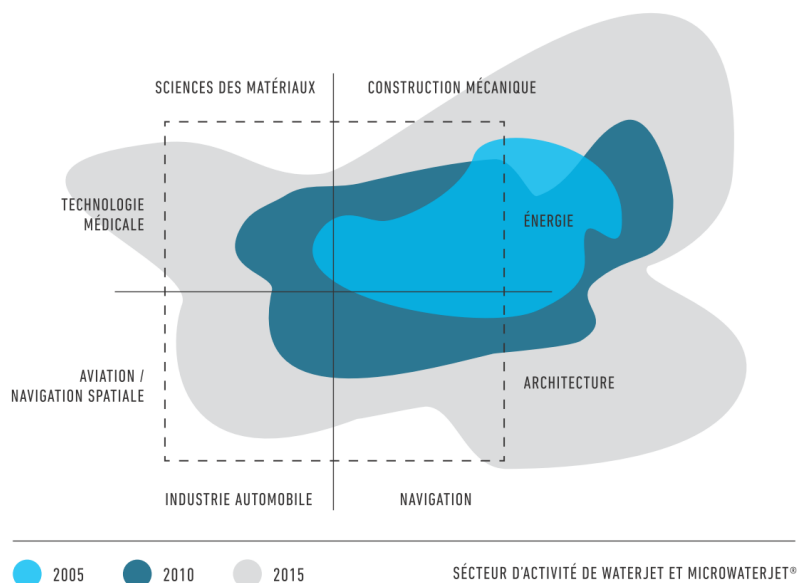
SCIENCES DES MATÉRIAUX

CONSTRUCTION MÉCANIQUE

TECHNOLOGIE MÉDICALE

ÉNERGIE

AVIATION / NAVIGATION SPATIALE

ARCHITECTURE

INDUSTRIE AUTOMOBILE

NAVIGATION

2005 2010 2015

SÉCTEUR D'ACTIVITÉ DE WATERJET ET MICROWATERJET®